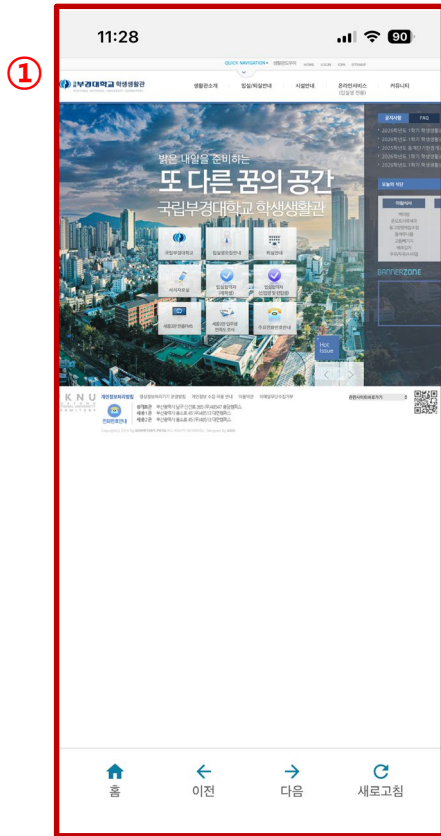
①

11:28

90

QUICK NAVIGATION

국립부경대학교 학생생활관

생활관소개 입실/퇴실안내 시설안내 온라인서비스 커뮤니티

공지사항 FAQ

밝은 내일을 준비하는

또 다른 꿈의 공간

국립부경대학교 학생생활관

Hot Issue

BANNERZONE

KNU

홈 이전 다음 새로고침